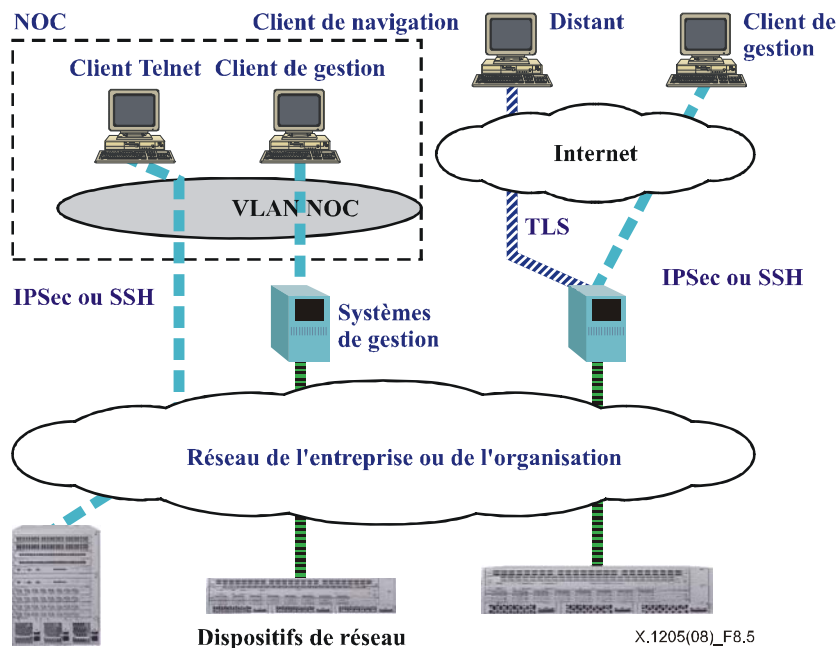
NOC
Client de navigation
Distant
Client de gestion
Client Telnet
Client de gestion
Internet
VLAN NOC
TLS
IPSec ou SSH
IPSec ou SSH
Systèmes de gestion
Réseau de l'entreprise ou de l'organisation
Dispositifs de réseau
X.1205(08)_F8.5